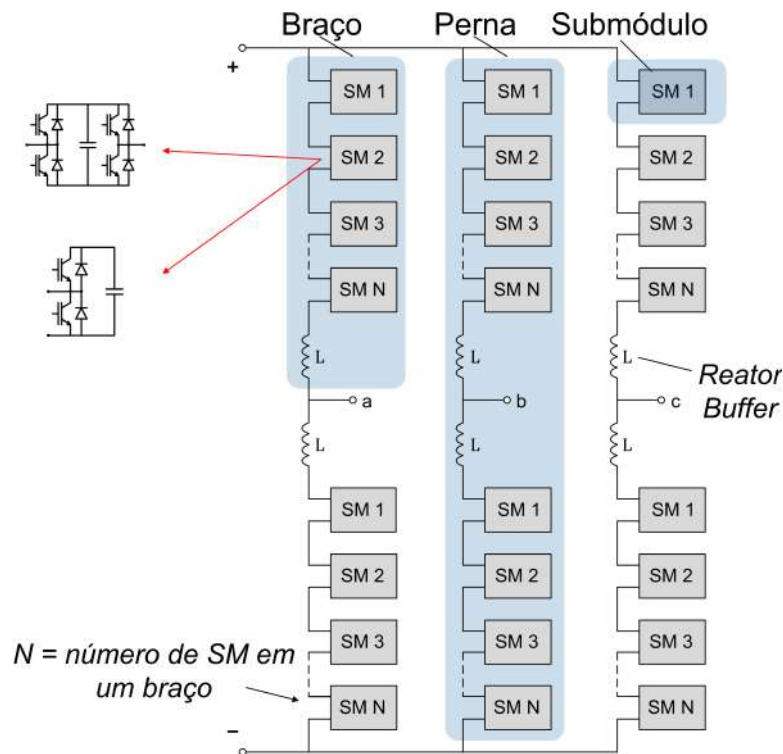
Braço Perna Submódulo

+

SM 1
SM 2
SM 3
SM N
L

a

L

SM 1
SM 2
SM 3
SM N

SM 1
SM 2
SM 3
SM N
L

b

L

SM 1
SM 2
SM 3
SM N

SM 1
SM 2
SM 3
SM N
L

c

L

SM 1
SM 2
SM 3
SM N

Reator Buffer

N = número de SM em um braço

–